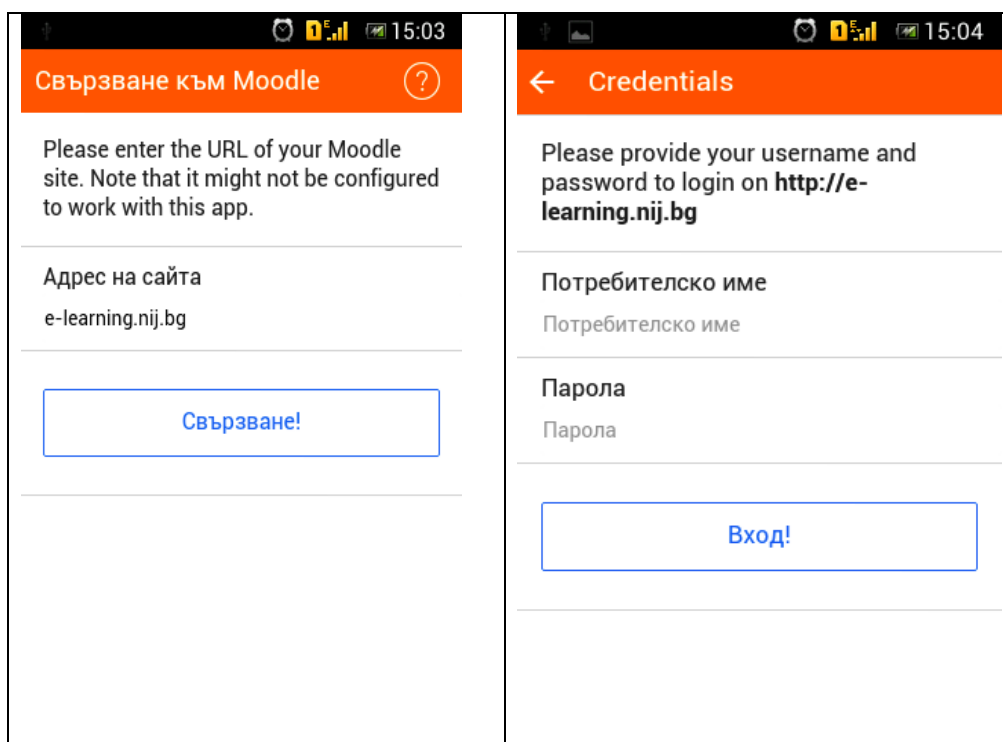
15:03

Свързване към Moodle

Please enter the URL of your Moodle site. Note that it might not be configured to work with this app.

Адрес на сайта

e-learning.nij.bg

Свързване!

15:04

Credentials

Please provide your username and password to login on **http://e-learning.nij.bg**

Потребителско име

Потребителско име

Парола

Парола

Вход!